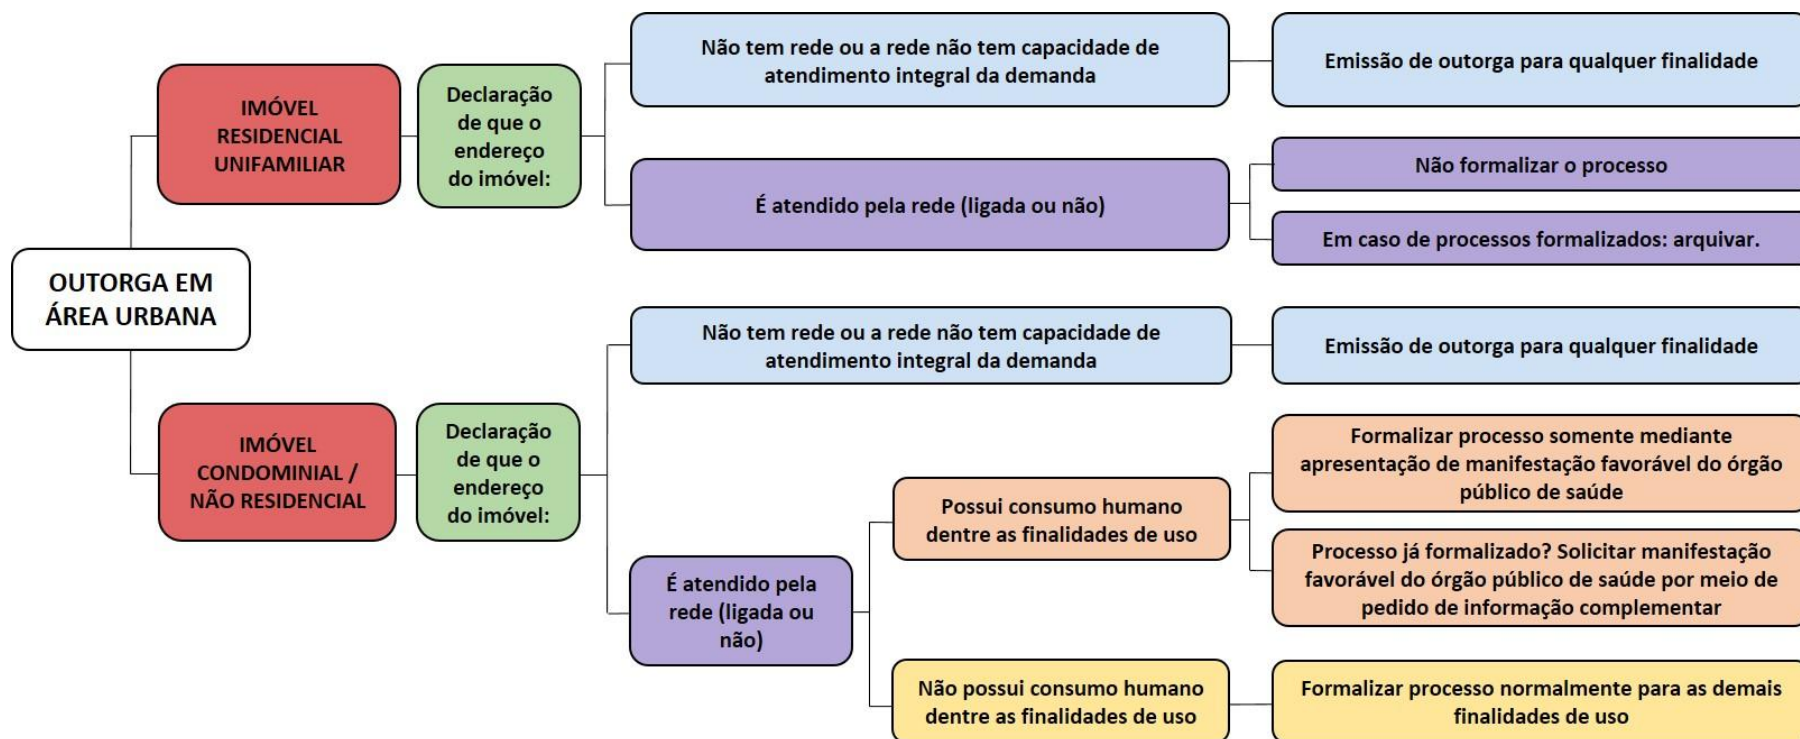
OUTORGA EM ÁREA URBANA

IMÓVEL RESIDENCIAL UNIFAMILIAR

Declaração de que o endereço do imóvel:

Não tem rede ou a rede não tem capacidade de atendimento integral da demanda

Emissão de outorga para qualquer finalidade

É atendido pela rede (ligada ou não)

Não formalizar o processo

Em caso de processos formalizados: arquivar.

IMÓVEL CONDOMINIAL / NÃO RESIDENCIAL

Declaração de que o endereço do imóvel:

Não tem rede ou a rede não tem capacidade de atendimento integral da demanda

Emissão de outorga para qualquer finalidade

É atendido pela rede (ligada ou não)

Possui consumo humano dentre as finalidades de uso

Formalizar processo somente mediante apresentação de manifestação favorável do órgão público de saúde

Processo já formalizado? Solicitar manifestação favorável do órgão público de saúde por meio de pedido de informação complementar

Não possui consumo humano dentre as finalidades de uso

Formalizar processo normalmente para as demais finalidades de uso